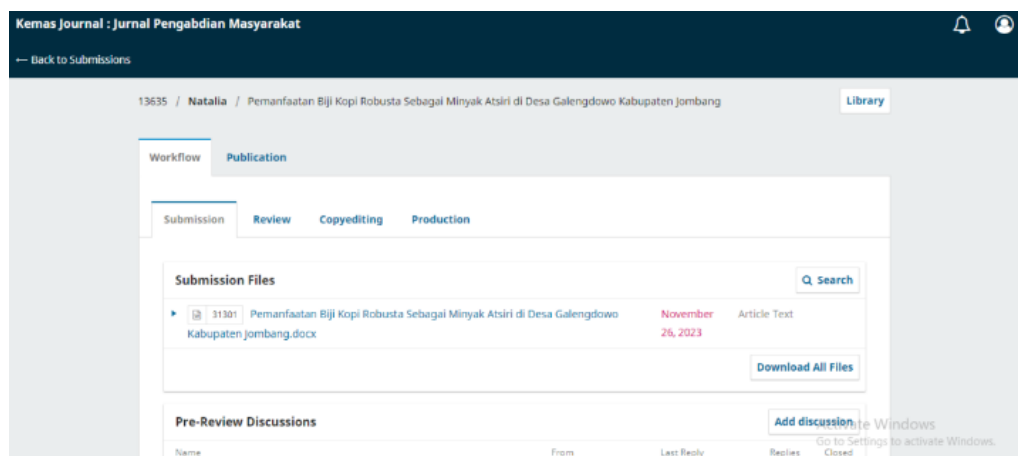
Kemas Journal : Jurnal Pengabdian Masyarakat

← Back to Submissions

13635 / Natalia / Pemanfaatan Biji Kopi Robusta Sebagai Minyak Atsiri di Desa Galengdowo Kabupaten Jombang

Library

Workflow Publication

Submission Review Copyediting Production

Submission Files

Search

31301 Pemanfaatan Biji Kopi Robusta Sebagai Minyak Atsiri di Desa Galengdowo Kabupaten Jombang.docx November 26, 2023 Article Text

Download All Files

Pre-Review Discussions

Add discussion

Activate Windows
Go to Settings to activate Windows.

Name From Last Reply Replies Closed